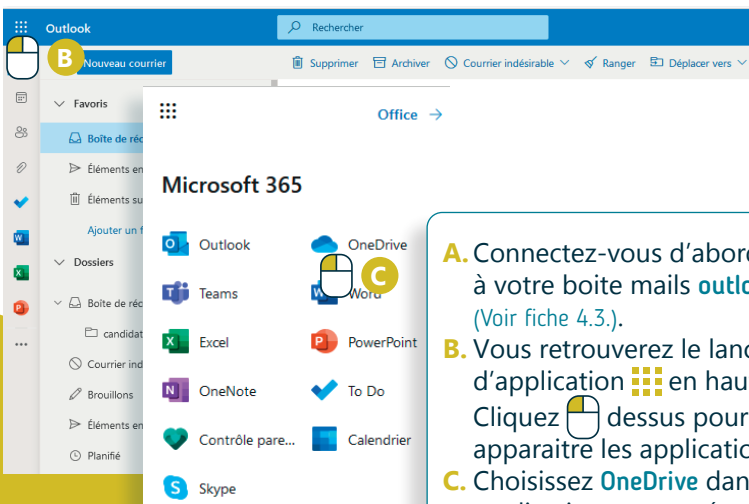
Outlook

Rechercher

B

Nouveau courrier

Supprimer Archiver Courrier indésirable Ranger Déplacer vers

Favoris

Boîte de réc

Éléments en

Éléments su

Ajouter un f

Dossiers

Boîte de réc

candidat

Courrier ind

Brouillons

Éléments en

Planifié

Office →

Microsoft 365

Outlook

OneDrive

Teams

Word

C

Excel

PowerPoint

OneNote

To Do

Contrôle pare...

Calendrier

Skype

A. Connectez-vous d'abor à votre boite mails outlo (Voir fiche 4.3.).

B. Vous retrouverez le lan d'application en hau Cliquez dessus pour apparaitre les applicatio

C. Choisissez OneDrive dan